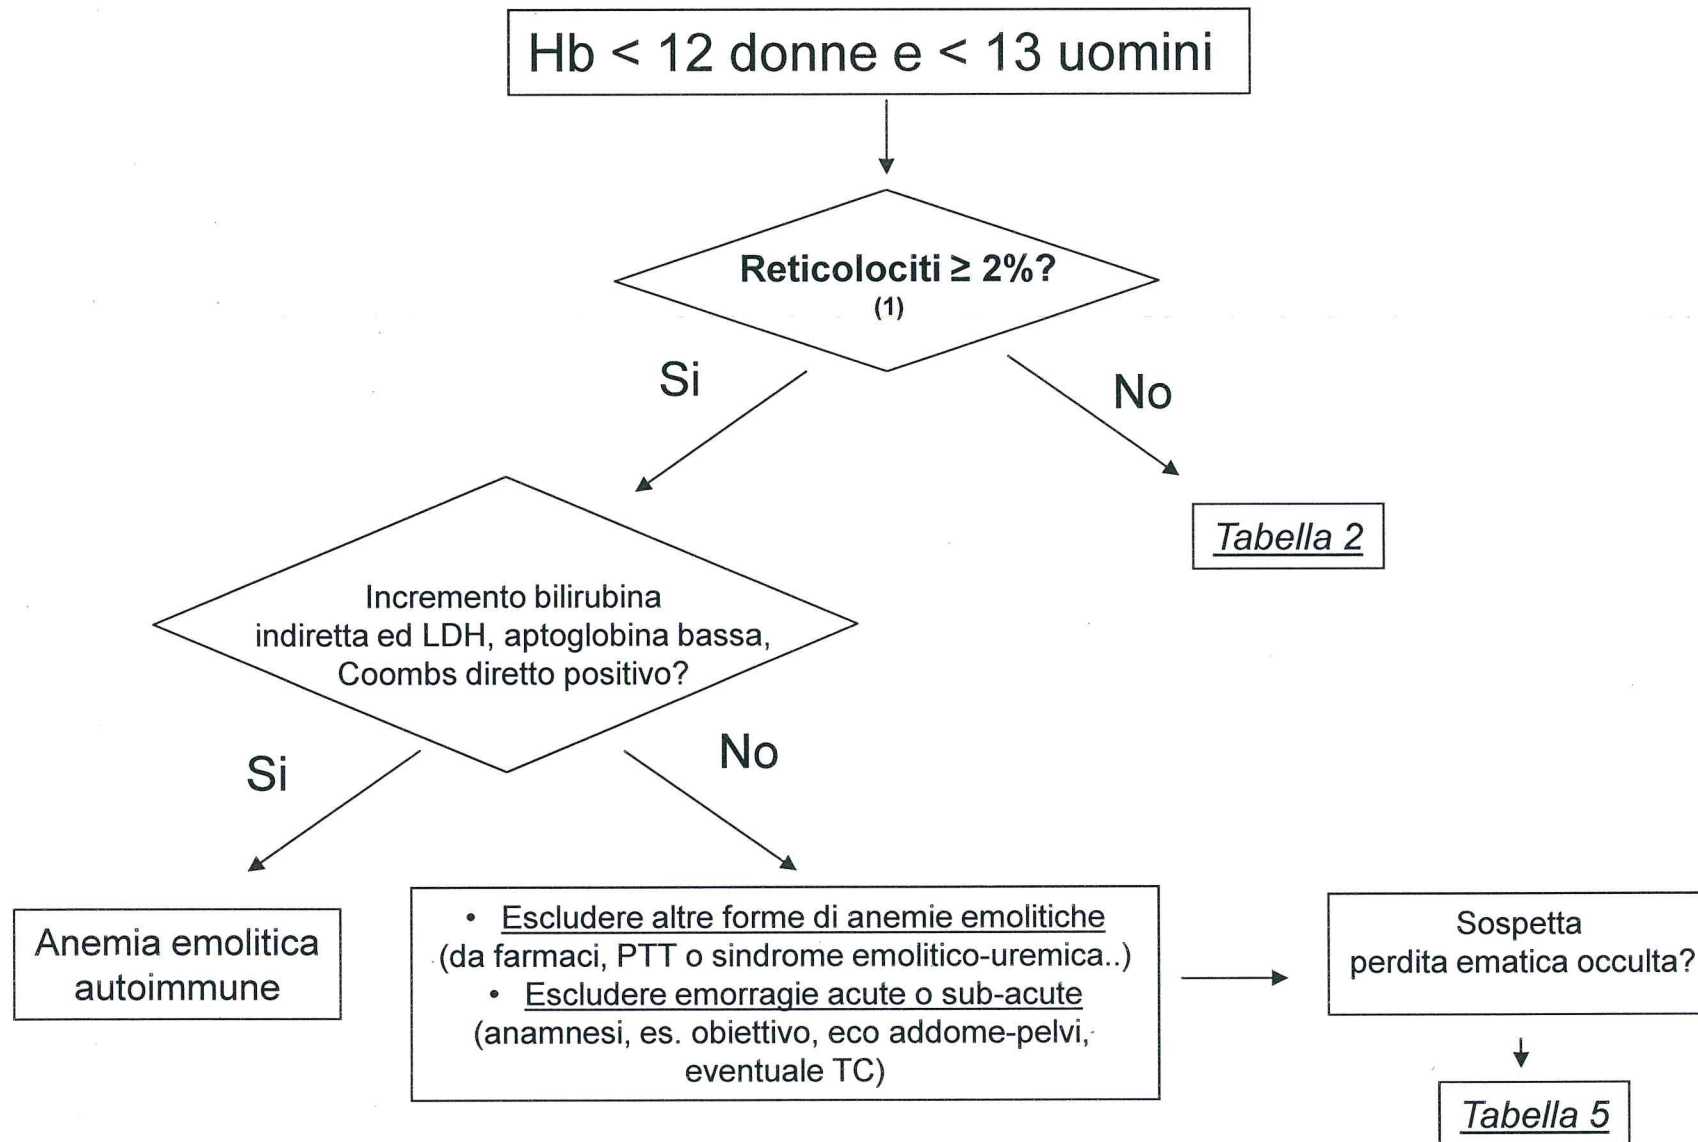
Hb < 12 donne e < 13 uomini

Reticolociti ≥ 2%?
(1)

Si

No

Tabella 2

Incremento bilirubina indiretta ed LDH, aptoglobina bassa, Coombs diretto positivo?

Si

No

Anemia emolitica autoimmune

• Escludere altre forme di anemie emolitiche (da farmaci, PTT o sindrome emolitico-uremica..)
• Escludere emorragie acute o sub-acute (anamnesi, es. obiettivo, eco addome-pelvi, eventuale TC)

Sospetta perdita ematica occulta?

Tabella 5